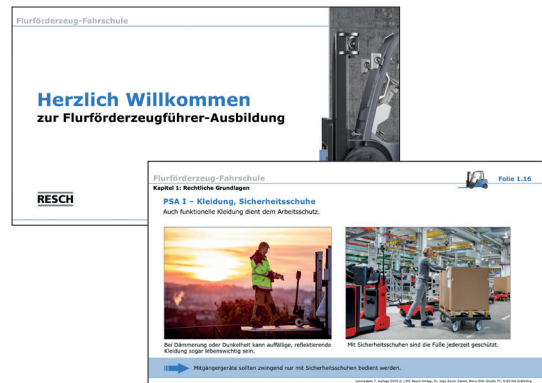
Flurförderzeug-Fahrschule

Herzlich Willkommen
zur Flurförderzeugführer-Ausbildung

RESCH

Flurförderzeug-Fahrschule
Folie 1.16
Kapitel 1: Rechtliche Grundlagen

PSA I – Kleidung, Sicherheitsschuhe
Auch funktionelle Kleidung dient dem Arbeitsschutz.

Bei Dämmerung oder Dunkelheit kann auffällige, reflektierende Kleidung sogar lebenswichtig sein.

Mit Sicherheitsschuhen sind die Füße jederzeit geschützt.

Mitgängergeräte sollten zwingend nur mit Sicherheitsschuhen bedient werden.

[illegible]